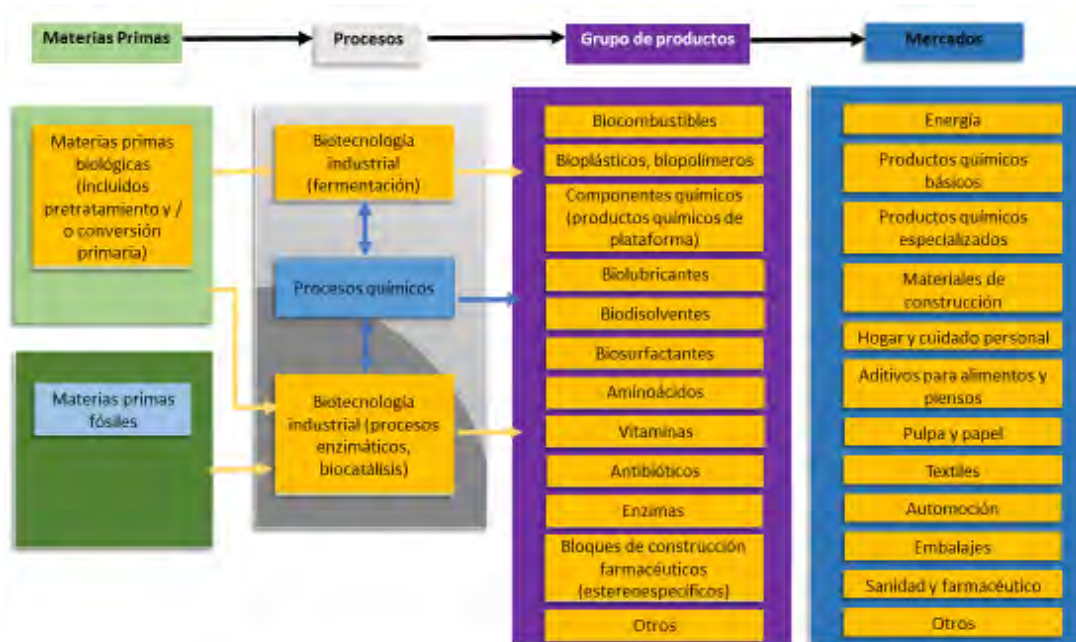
Materias Primas

Procesos

Grupo de productos

Mercados

Materias primas biológicas (incluidos pretratamiento y / o conversión primaria)

Materias primas fósiles

Biotecnología industrial (fermentación)

Procesos químicos

Biotecnología industrial (procesos enzimáticos, biocatálisis)

Biocombustibles

Bioplásticos, biopolímeros

Componentes químicos (productos químicos de plataforma)

Biolubricantes

Biodisolventes

Biosurfactantes

Aminoácidos

Vitaminas

Antibióticos

Enzimas

Bloques de construcción farmacéuticos (estereoespecíficos)

Otros

Energía

Productos químicos básicos

Productos químicos especializados

Materiales de construcción

Hogar y cuidado personal

Aditivos para alimentos y piensos

Pulpa y papel

Textiles

Automoción

Embalajes

Sanidad y farmacéutico

Otros